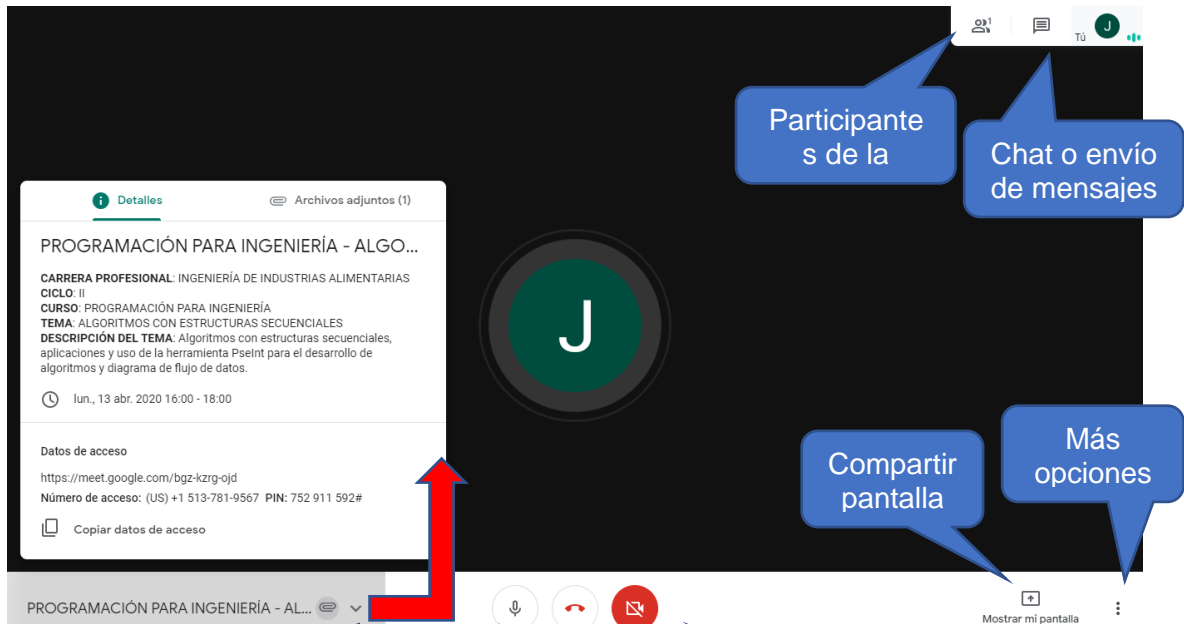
1

Tú

J

Participantes de la

Chat o envío de mensajes

Detalles

Archivos adjuntos (1)

PROGRAMACIÓN PARA INGENIERÍA - ALGO...

**CARRERA PROFESIONAL**: INGENIERÍA DE INDUSTRIAS ALIMENTARIAS
**CICLO**: II
**CURSO**: PROGRAMACIÓN PARA INGENIERÍA
**TEMA**: ALGORITMOS CON ESTRUCTURAS SECUENCIALES
**DESCRIPCIÓN DEL TEMA**: Algoritmos con estructuras secuenciales, aplicaciones y uso de la herramienta PseInt para el desarrollo de algoritmos y diagrama de flujo de datos.

lun., 13 abr. 2020 16:00 - 18:00

Datos de acceso

https://meet.google.com/bgz-kzrg-ojd

**Número de acceso**: (US) +1 513-781-9567 **PIN**: 752 911 592#

Copiar datos de acceso

J

Más opciones

Compartir pantalla

PROGRAMACIÓN PARA INGENIERÍA - AL...

Mostrar mi pantalla